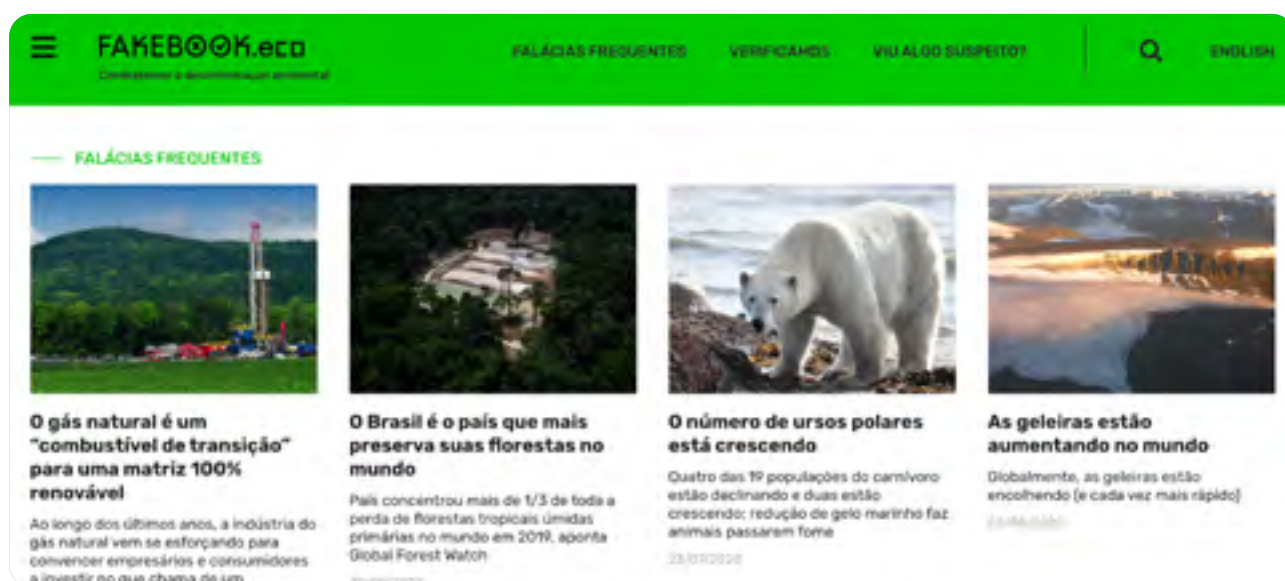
FAKEBOOK.eco
Combatemos a desinformação ambiental

FALÁCIAS FREQUENTES VERIFICAMOS VIU ALGO SUSPEITO? ENGLISH

FALÁCIAS FREQUENTES

O gás natural é um "combustível de transição" para uma matriz 100% renovável

Ao longo dos últimos anos, a indústria do gás natural vem se esforçando para convencer empresários e consumidores a investir no que chama de um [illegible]

O Brasil é o país que mais preserva suas florestas no mundo

País concentrou mais de 1/3 de toda a perda de florestas tropicais úmidas primárias no mundo em 2019, aponta Global Forest Watch

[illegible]

O número de ursos polares está crescendo

Quatro das 19 populações do carnívoro estão declinando e duas estão crescendo; redução do gelo marinho faz animais passarem fome

23/01/2020

As geleiras estão aumentando no mundo

Globalmente, as geleiras estão encolhendo (e cada vez mais rápido)

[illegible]